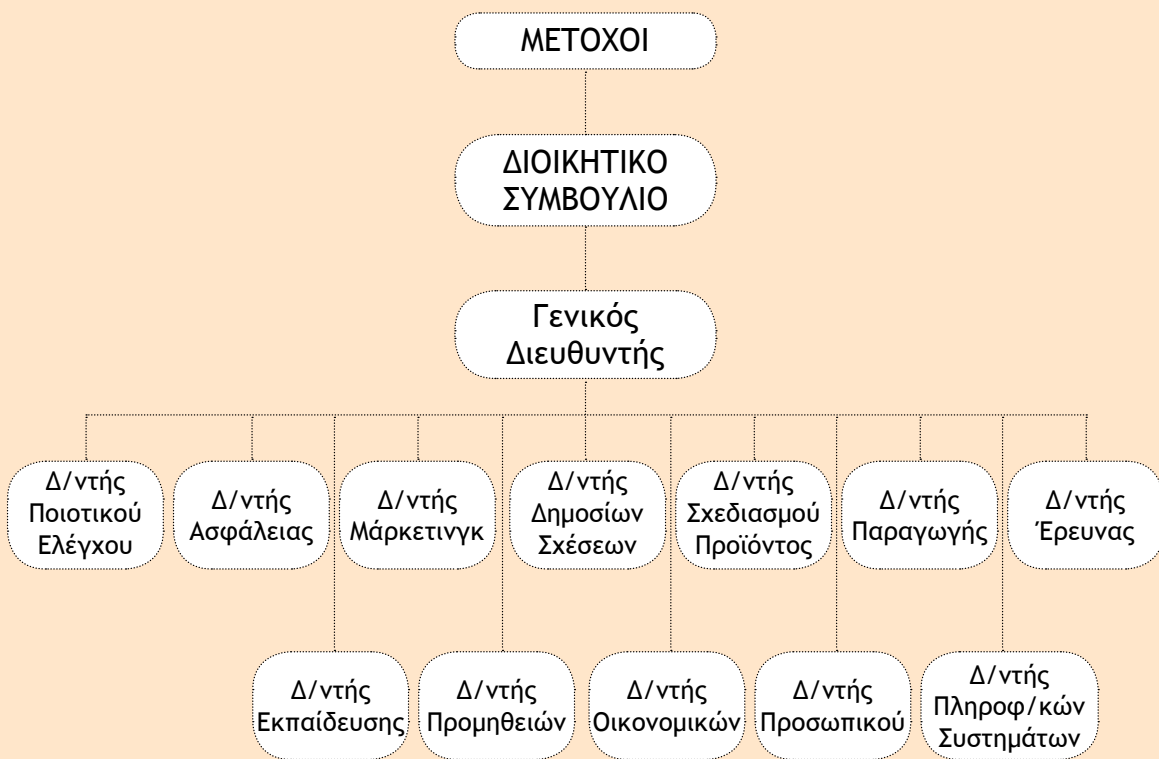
ΜΕΤΟΧΟΙ

ΔΙΟΙΚΗΤΙΚΟ ΣΥΜΒΟΥΛΙΟ

Γενικός Διευθυντής

Δ/ντής Ποιοτικού Ελέγχου

Δ/ντής Ασφάλειας

Δ/ντής Μάρκετινγκ

Δ/ντής Δημοσίων Σχέσεων

Δ/ντής Σχεδιασμού Προϊόντος

Δ/ντής Παραγωγής

Δ/ντής Έρευνας

Δ/ντής Εκπαίδευσης

Δ/ντής Προμηθειών

Δ/ντής Οικονομικών

Δ/ντής Προσωπικού

Δ/ντής Πληροφ/κών Συστημάτων